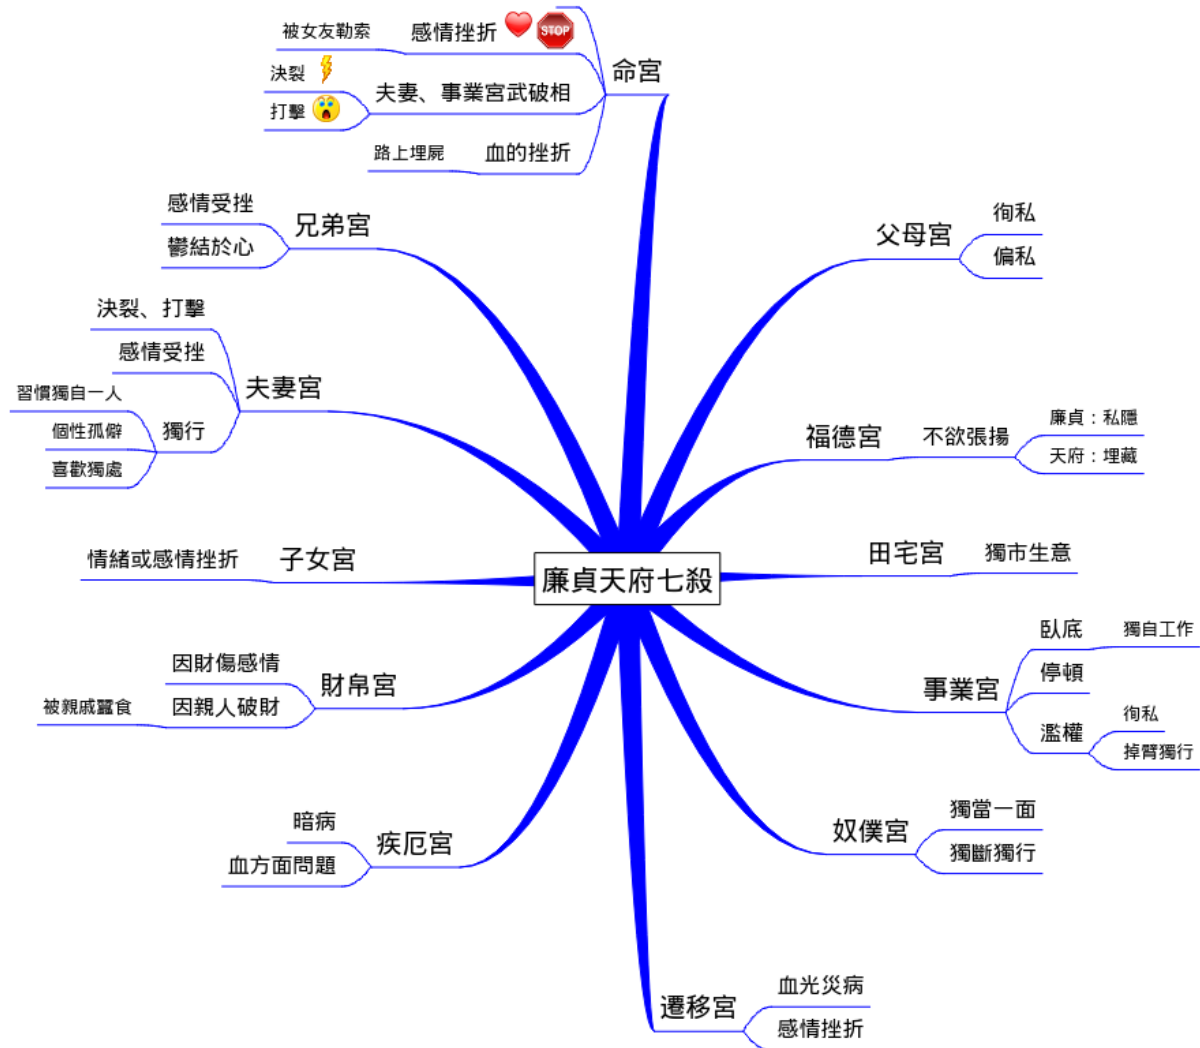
廉貞天府七殺

命宮
感情挫折
被女友勒索
STOP
夫妻、事業宮武破相
決裂
打擊
血的挫折
路上埋屍

父母宮
徇私
偏私

福德宮
不欲張揚
廉貞：私隱
天府：埋藏

田宅宮
獨市生意

事業宮
臥底
獨自工作
停頓
濫權
徇私
掉臂獨行

奴僕宮
獨當一面
獨斷獨行

遷移宮
血光災病
感情挫折

疾厄宮
暗病
血方面問題

財帛宮
因財傷感情
因親人破財
被親戚蠶食

子女宮
情緒或感情挫折

夫妻宮
決裂、打擊
感情受挫
獨行
習慣獨自一人
個性孤僻
喜歡獨處

兄弟宮
感情受挫
鬱結於心